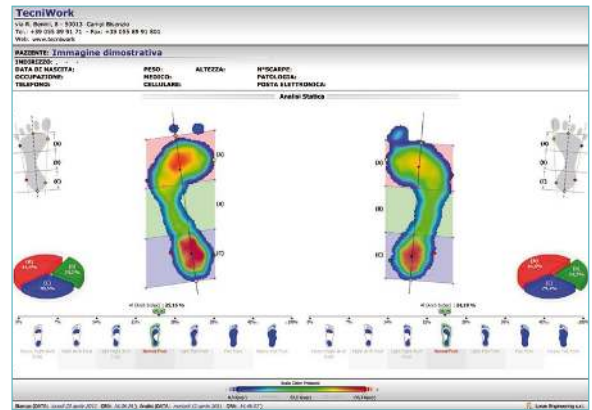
TecniWork

via R. Bonini, 8 - 50013 - Campi Bisenzio

Tel.: +39 055 89 91 71 - Fax: +39 055 89 91 801

Web: www.tecniwork

PAZIENTE: Immagine dimostrativa

INDIRIZZO: , - ,

DATA DI NASCITA: PESO: ALTEZZA: N°SCARPE:

OCCUPAZIONE: MEDICO: PATOLOGIA:

TELEFONO: CELLULARE: POSTA ELETTRONICA:

Analisi Statica

(A)

(B)

(C)

(A)

(B)

(C)

(A)

(B)

(C)

(A)

(B)

(C)

(A)

(B)

(C)

(A)

(B)

(C)

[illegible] 25,55 %

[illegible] 24,19 %

Scala Colori Pressioni

Stampa [DATA]: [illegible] [ORA]: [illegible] Analisi [DATA]: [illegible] [ORA]: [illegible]

Loran Engineering s.r.l.